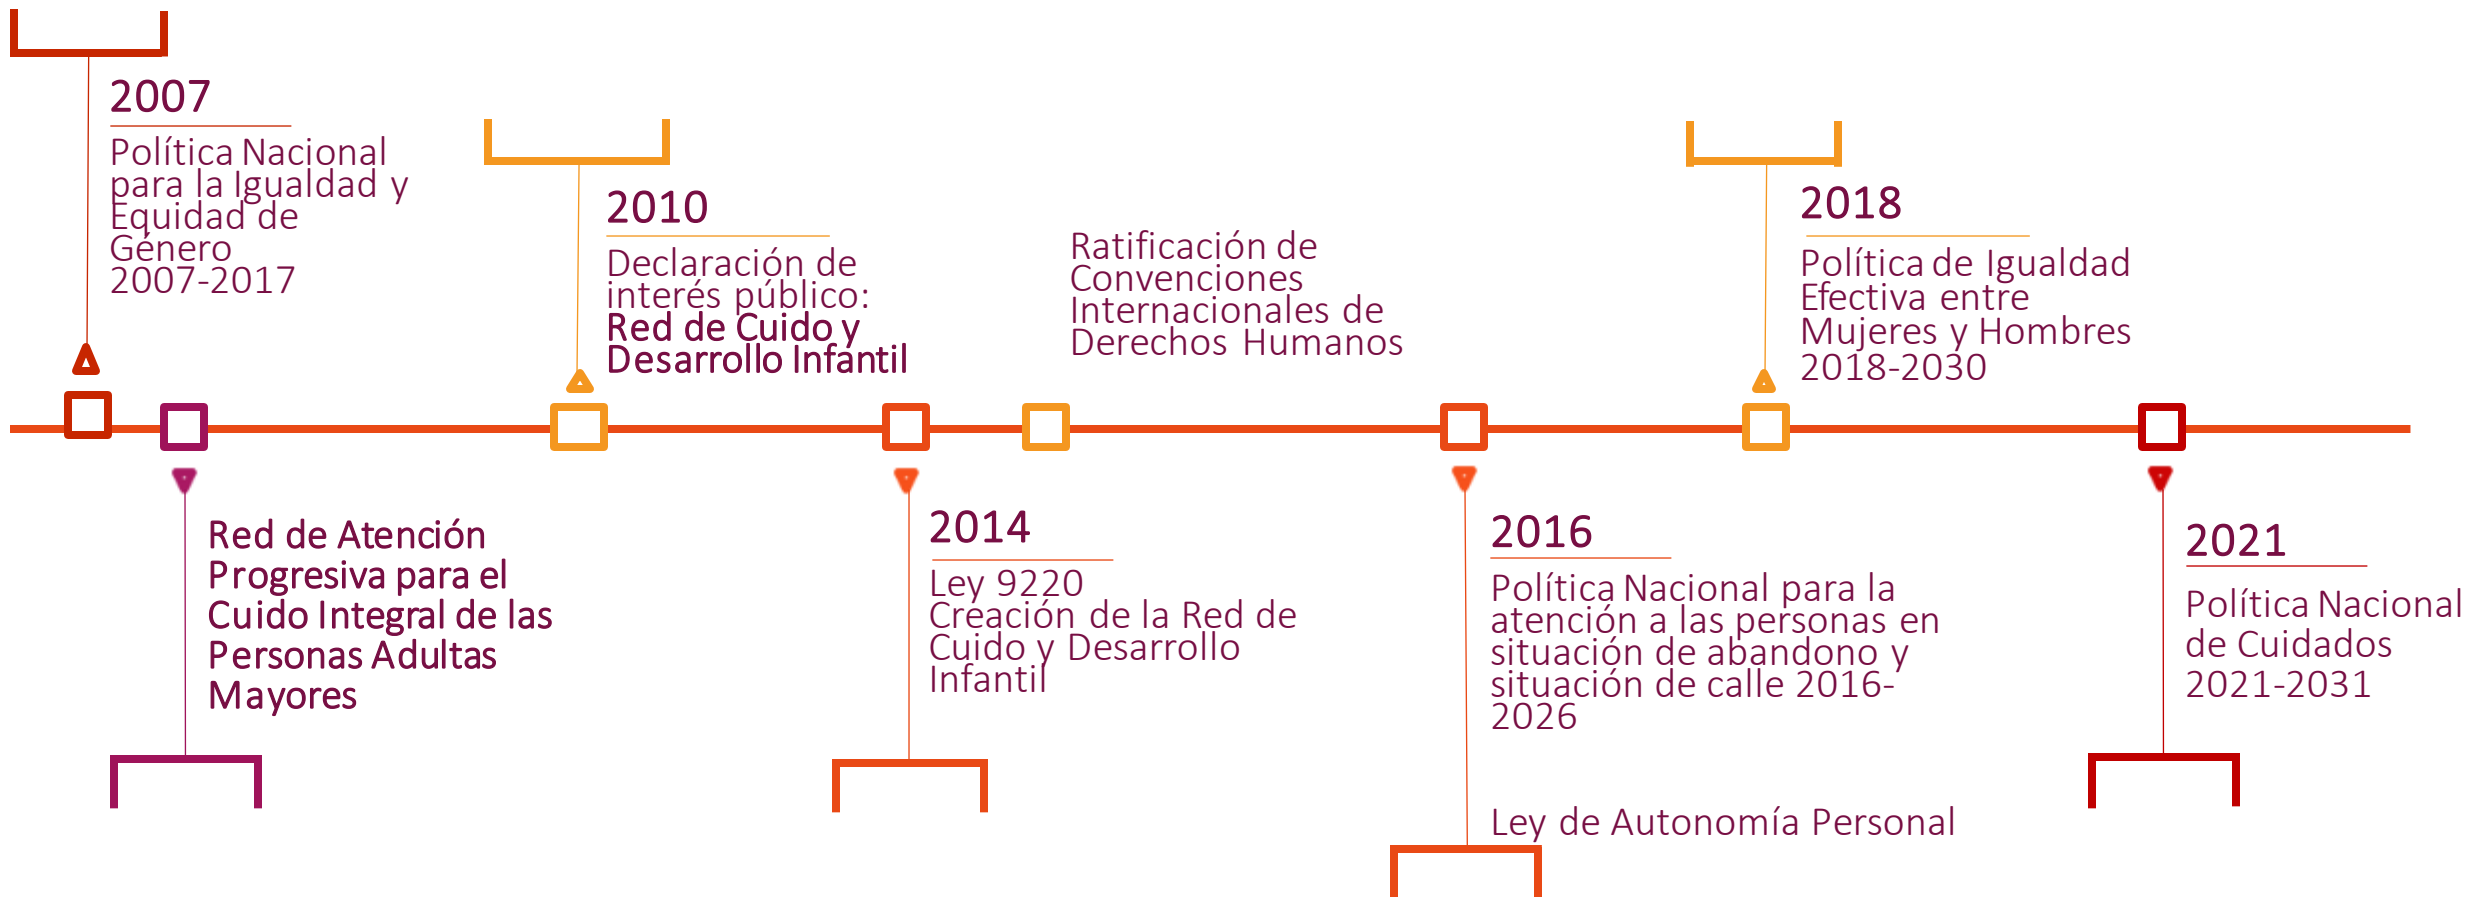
2007

Política Nacional para la Igualdad y Equidad de Género 2007-2017

2010

Declaración de interés público: Red de Cuido y Desarrollo Infantil

Ratificación de Convenciones Internacionales de Derechos Humanos

2018

Política de Igualdad Efectiva entre Mujeres y Hombres 2018-2030

Red de Atención Progresiva para el Cuido Integral de las Personas Adultas Mayores

2014

Ley 9220 Creación de la Red de Cuido y Desarrollo Infantil

2016

Política Nacional para la atención a las personas en situación de abandono y situación de calle 2016-2026

Ley de Autonomía Personal

2021

Política Nacional de Cuidados 2021-2031